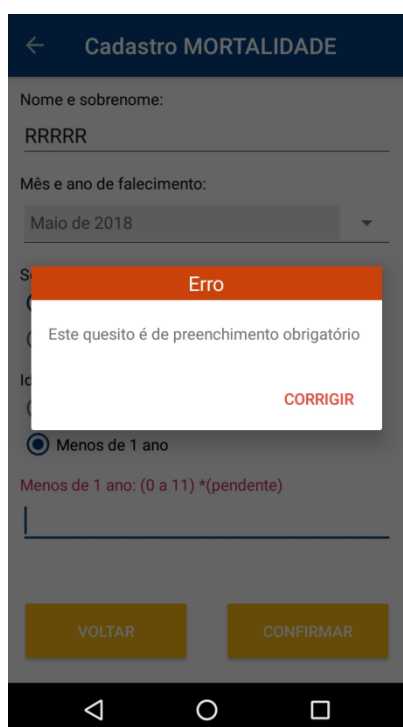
Cadastro MORTALIDADE

Nome e sobrenome:

RRRRR

Mês e ano de falecimento:

Maio de 2018

Se

Id

Erro

Este quesito é de preenchimento obrigatório

CORRIGIR

Menos de 1 ano

Menos de 1 ano: (0 a 11) *(pendente)

VOLTAR

CONFIRMAR